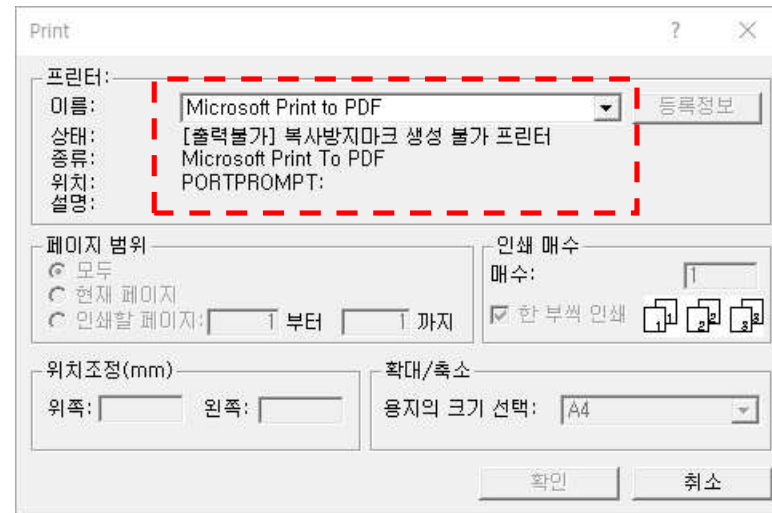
Print

?

×

프린터:

이름: Microsoft Print to PDF

등록정보

상태: [출력불가] 복사방지마크 생성 불가 프린터

종류: Microsoft Print To PDF

위치: PORTPROMPT:

설명:

페이지 범위

모두

현재 페이지

인쇄할 페이지: 1 부터 1 까지

인쇄 매수

매수: 1

한 부씩 인쇄

위치조정(mm)

위쪽:

왼쪽:

확대/축소

용지의 크기 선택: A4

확인

취소